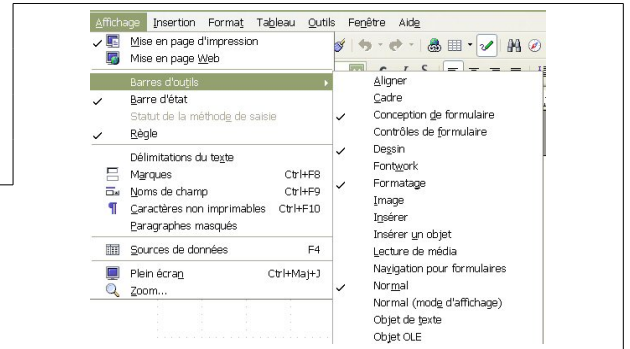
Affichage Insertion Format Tableau Outils Fenêtre Aide

Mise en page d'impression
Mise en page Web
Barres d'outils
Barre d'état
Statut de la méthode de saisie
Règle
Délimitations du texte
Marques Ctrl+F8
Noms de champ Ctrl+F9
Caractères non imprimables Ctrl+F10
Paragraphes masqués
Sources de données F4
Plein écran Ctrl+Maj+J
Zoom...

Aligner
Cadre
Conception de formulaire
Contrôles de formulaire
Dessin
Fontwork
Formatage
Image
Insérer
Insérer un objet
Lecture de média
Navigation pour formulaires
Normal
Normal (mode d'affichage)
Objet de texte
Objet OLE